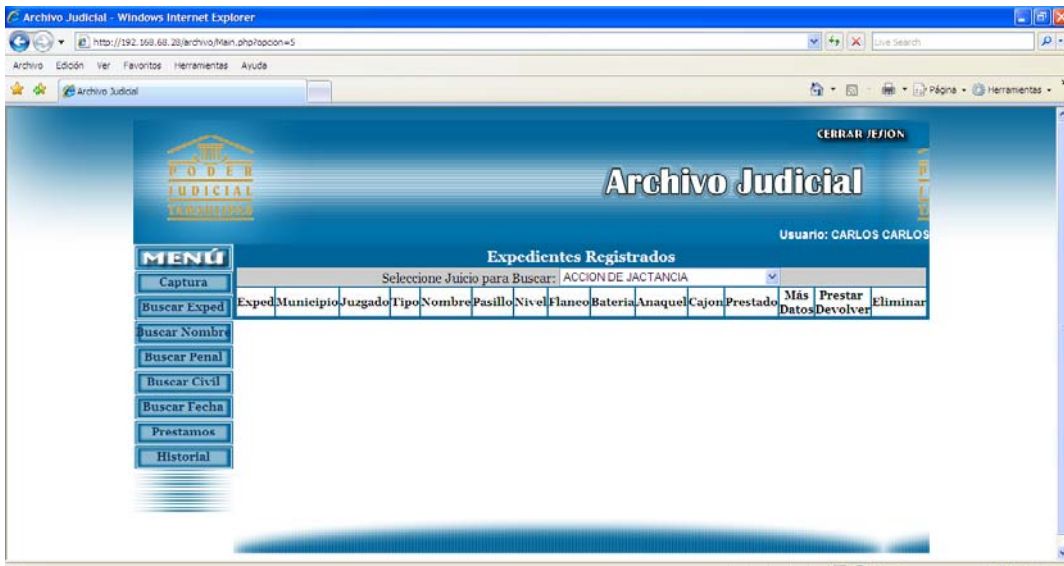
Archivo Judicial - Windows Internet Explorer

http://192.168.68.28/archivo/Main.php?opcion=5

Live Search

Archivo Edición Ver Favoritos Herramientas Ayuda

Archivo Judicial

Página Herramientas

CERRAR SESION

PODER JUDICIAL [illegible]

Archivo Judicial

Usuario: CARLOS CARLOS

MENÚ

Captura

Buscar Exped

Buscar Nombre

Buscar Penal

Buscar Civil

Buscar Fecha

Prestamos

Historial

Expedientes Registrados

Seleccione Juicio para Buscar: ACCION DE JACTANCIA

| Exped | Municipio | Juzgado | Tipo | Nombre | Pasillo | Nivel | Flanco | Bateria | Anaquel | Cajon | Prestado | Más Datos | Prestar Devolver | Eliminar |
|---|---|---|---|---|---|---|---|---|---|---|---|---|---|---|